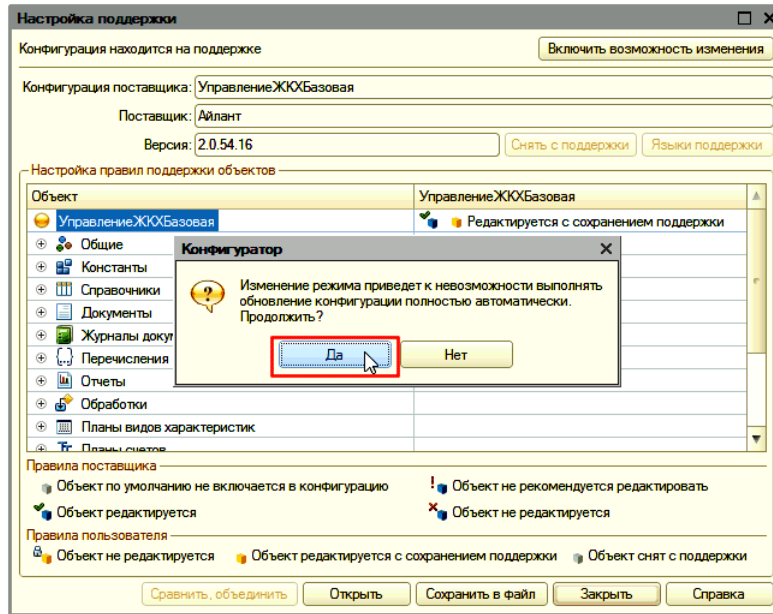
Настройка поддержки

Конфигурация находится на поддержке

Включить возможность изменения

Конфигурация поставщика: УправлениеЖКХБазовая

Поставщик: Айлант

Версия: 2.0.54.16

Снять с поддержки

Языки поддержки

Настройка правил поддержки объектов

| Объект | УправлениеЖКХБазовая |
|---|---|
| УправлениеЖКХБазовая | Редактируется с сохранением поддержки |
| Общие | |
| Константы | |
| Справочники | |
| Документы | |
| Журналы докум | |
| Перечисления | |
| Отчеты | |
| Обработки | |
| Планы видов характеристик | |
| Планы счетов | |

Конфигуратор

Изменение режима приведет к невозможности выполнять обновление конфигурации полностью автоматически. Продолжить?

Да

Нет

Правила поставщика

Объект по умолчанию не включается в конфигурацию

Объект не рекомендуется редактировать

Объект редактируется

Объект не редактируется

Правила пользователя

Объект не редактируется

Объект редактируется с сохранением поддержки

Объект снят с поддержки

Сравнить, объединить

Открыть

Сохранить в файл

Закрыть

Справка